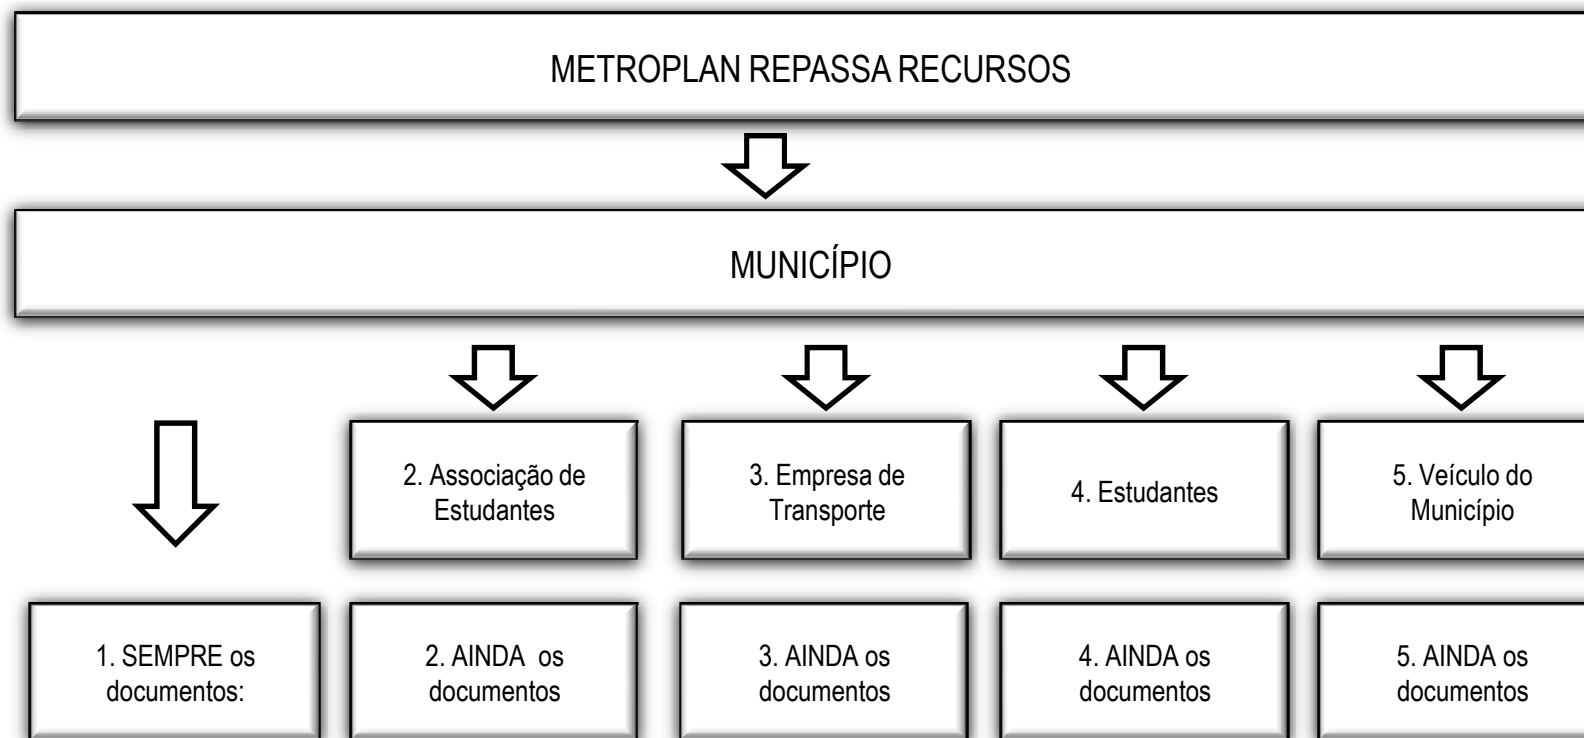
METROPLAN REPASSA RECURSOS

MUNICÍPIO

2. Associação de Estudantes

3. Empresa de Transporte

4. Estudantes

5. Veículo do Município

1. SEMPRE os documentos:

2. AINDA os documentos

3. AINDA os documentos

4. AINDA os documentos

5. AINDA os documentos